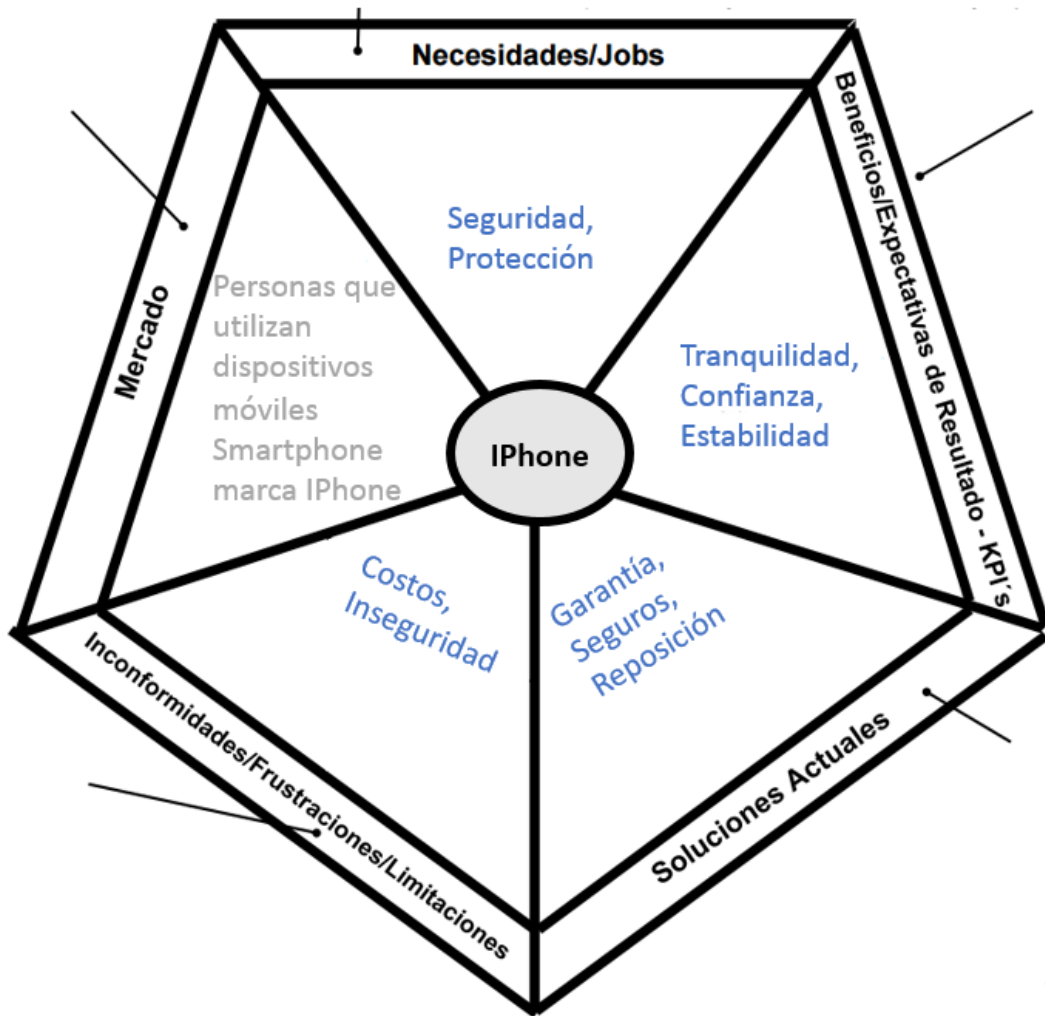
Necesidades/Jobs

Beneficios/Expectativas de Resultado - KPI's

Mercado

Personas que utilizan dispositivos móviles Smartphone marca IPhone

Seguridad, Protección

Tranquilidad, Confianza, Estabilidad

IPhone

Costos, Inseguridad

Garantía, Seguros, Reposición

Inconformidades/Frustraciones/Limitaciones

Soluciones Actuales